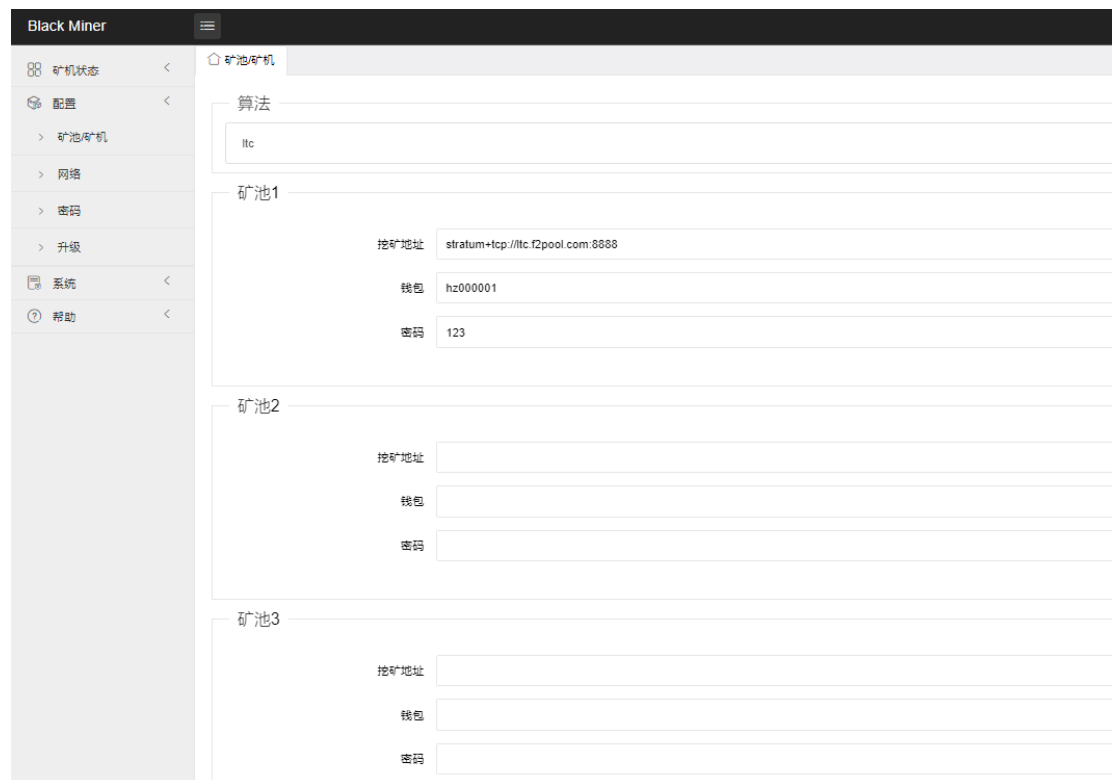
Black Miner

矿机状态

配置

矿池/矿机

网络

密码

升级

系统

帮助

矿池/矿机

算法

ltc

矿池1

挖矿地址 stratum+tcp://ltc.f2pool.com:8888

钱包 hz000001

密码 123

矿池2

挖矿地址

钱包

密码

矿池3

挖矿地址

钱包

密码